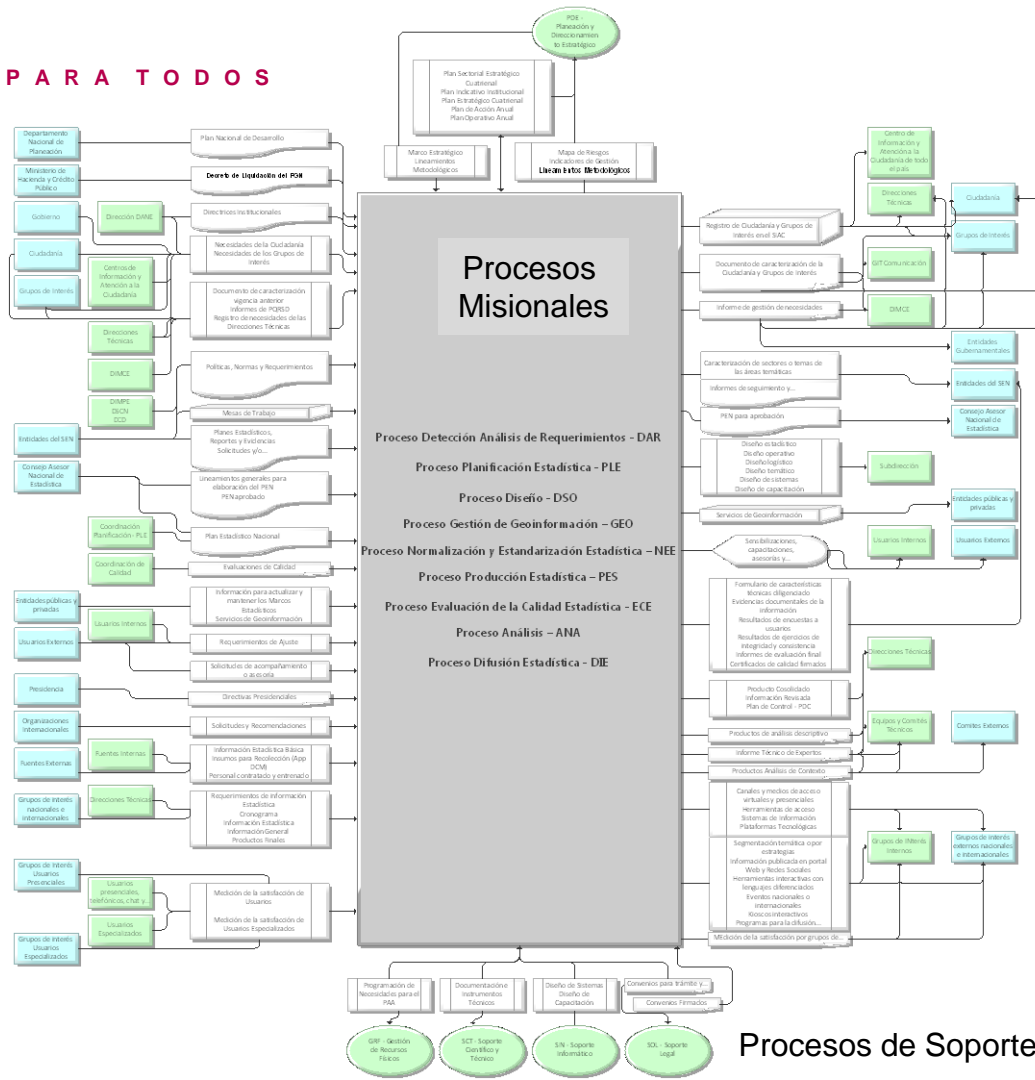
P A R A T O D O S

PDE - Planeación y Direccionamiento Estratégico

Plan Sectorial Estratégico Cuatrienal
Plan Indicativo Institucional
Plan Estratégico Cuatrienal
Plan de Acción Anual
Plan Operativo Anual

Marco Estratégico
Lineamientos
Metodológicos

Mapa de Riesgos
Indicadores de Gestión
Lineamientos Metodológicos

Departamento Nacional de Planeación
Ministerio de Hacienda y Crédito Público
Gobierno
Dirección DANE
Ciudadanía
Centros de Información y Atención a la Ciudadanía
Grupos de Interés
Direcciones Técnicas
DIMCE
DIMPE
DSCN
ECD
Entidades del SEN
Consejo Asesor Nacional de Estadística
Coordinación Planificación - PLE
Coordinación de Calidad
Entidades públicas y privadas
Usuarios Internos
Usuarios Externos
Presidencia
Organizaciones Internacionales
Fuentes Internas
Fuentes Externas
Grupos de interés nacionales e internacionales
Direcciones Técnicas
Grupos de Interés Usuarios Presenciales
Usuarios presenciales, telefónicos, chat y...
Usuarios Especializados
Grupos de Interés Usuarios Especializados

Plan Nacional de Desarrollo
Decreto de Liquidación del PGN
Directrices Institucionales
Necesidades de la Ciudadanía
Necesidades de los Grupos de Interés
Documento de caracterización vigencia anterior
Informes de PQRSD
Registro de necesidades de las Direcciones Técnicas
Políticas, Normas y Requerimientos
Mesas de Trabajo
Planes Estadísticos, Reportes y Evidencias
Solicitudes y/o...
Lineamientos generales para elaboración del PEN
PEN aprobado
Plan Estadístico Nacional
Evaluaciones de Calidad
Información para actualizar y mantener los Marcos Estadísticos
Servicios de Geoinformación
Requerimientos de Ajuste
Solicitudes de acompañamiento o asesoría
Directivas Presidenciales
Solicitudes y Recomendaciones
Información Estadística Básica
Insumos para Recolección (App DCM)
Personal contratado y entrenado
Requerimientos de información Estadística
Cronograma
Información Estadística
Información General
Productos finales
Medición de la satisfacción de Usuarios
Medición de la satisfacción de Usuarios Especializados

Procesos Misionales

Proceso Detección Análisis de Requerimientos - DAR
Proceso Planificación Estadística - PLE
Proceso Diseño - DSO
Proceso Gestión de Geoinformación – GEO
Proceso Normalización y Estandarización Estadística – NEE
Proceso Producción Estadística – PES
Proceso Evaluación de la Calidad Estadística - ECE
Proceso Análisis – ANA
Proceso Difusión Estadística - DIE

Registro de Ciudadanía y Grupos de Interés en el SIAC
Documento de caracterización de la Ciudadanía y Grupos de Interés
Informe de gestión de necesidades
Caracterización de sectores o temas de las áreas temáticas
Informes de seguimiento y...
PEN para aprobación
Diseño estadístico
Diseño operativo
Diseño logístico
Diseño temático
Diseño de sistemas
Diseño de capacitación
Servicios de Geoinformación
Sensibilizaciones, capacitaciones, asesorías y...
Formulario de características técnicas diligenciado
Evidencias documentales de la información
Resultados de encuestas a usuarios
Resultados de ejercicios de integridad y consistencia
Informes de evaluación final
Certificados de calidad firmados
Producto Consolidado
Información Revisada
Plan de Control - PDC
Productos de análisis descriptivo
Informe Técnico de Expertos
Productos Análisis de Contexto
Canales y medios de acceso virtuales y presenciales
Herramientas de acceso
Sistemas de Información
Plataformas Tecnológicas
Segmentación temática o por estrategias
Información publicada en portal Web y Redes Sociales
Herramientas interactivas con lenguajes diferenciados
Eventos nacionales o internacionales
Kioscos interactivos
Programas para la difusión...
Medición de la satisfacción por grupos de...

Centro de Información y Atención a la Ciudadanía de todo el país
Direcciones Técnicas
Ciudadanía
Grupos de Interés
GIT Comunicación
DIMCE
Entidades Gubernamentales
Entidades del SEN
Consejo Asesor Nacional de Estadística
Subdirección
Entidades públicas y privadas
Usuarios Internos
Usuarios Externos
Direcciones Técnicas
Equipos y Comités Técnicos
Comités Externos
Grupos de Interés Internos
Grupos de interés externos nacionales e internacionales

Programación de Necesidades para el PAA
Documentación e Instrumentos Técnicos
Diseño de Sistemas
Diseño de Capacitación
Convenios para trámite y...
Convenios Firmados

GRF - Gestión de Recursos Físicos
SCT - Soporte Científico y Técnico
SIN - Soporte Informático
SOL - Soporte Legal

Procesos de Soporte